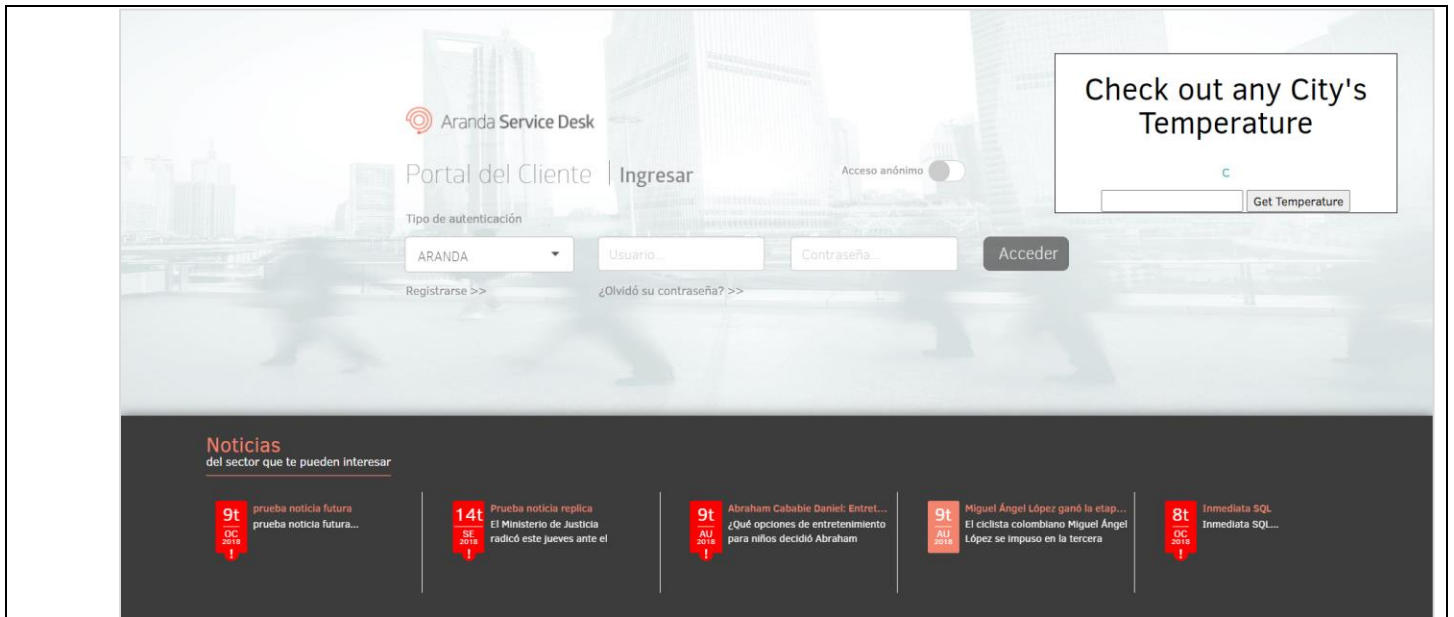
Aranda Service Desk

Portal del Cliente | Ingresar

Acceso anónimo

Tipo de autenticación

ARANDA

Usuario...

Contraseña...

Acceder

Registrarse >>

¿Olvidó su contraseña? >>

Check out any City's Temperature

C

Get Temperature

Noticias
del sector que te pueden interesar

9t OC 2018 !
prueba noticia futura
prueba noticia futura...

14t SE 2018 !
Prueba noticia replica
El Ministerio de Justicia radicó este jueves ante el

9t AU 2018 !
Abraham Cababie Daniel: Entret...
¿Qué opciones de entretenimiento para niños decidió Abraham

9t AU 2018
Miguel Ángel López ganó la etap...
El ciclista colombiano Miguel Ángel López se impuso en la tercera

8t OC 2018 !
Inmediata SQL
Inmediata SQL...